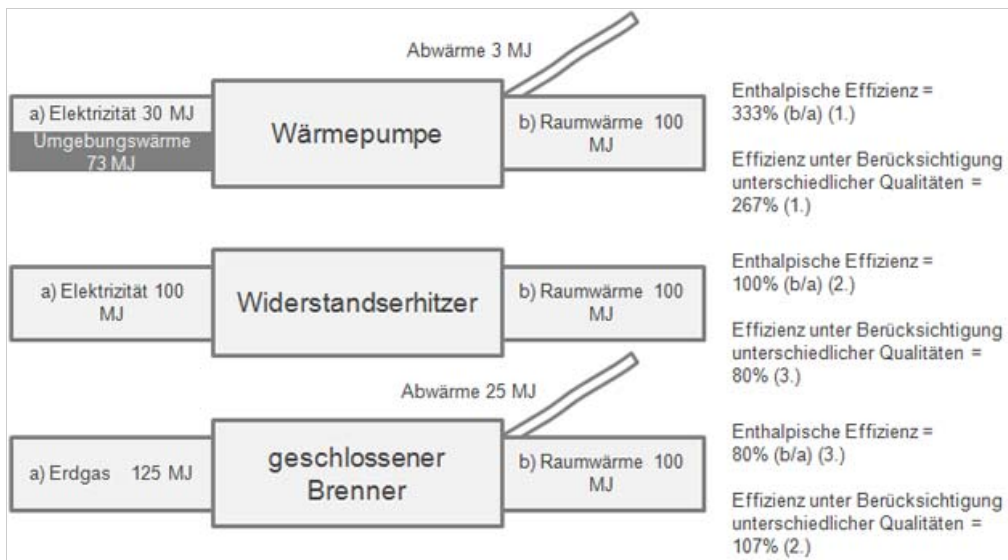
Abwärme 3 MJ

a) Elektrizität 30 MJ

Umgebungswärme 73 MJ

Wärmepumpe

b) Raumwärme 100 MJ

Enthalpische Effizienz = 333% (b/a) (1.)

Effizienz unter Berücksichtigung unterschiedlicher Qualitäten = 267% (1.)

a) Elektrizität 100 MJ

Widerstandserhitzer

b) Raumwärme 100 MJ

Enthalpische Effizienz = 100% (b/a) (2.)

Effizienz unter Berücksichtigung unterschiedlicher Qualitäten = 80% (3.)

Abwärme 25 MJ

a) Erdgas 125 MJ

geschlossener Brenner

b) Raumwärme 100 MJ

Enthalpische Effizienz = 80% (b/a) (3.)

Effizienz unter Berücksichtigung unterschiedlicher Qualitäten = 107% (2.)